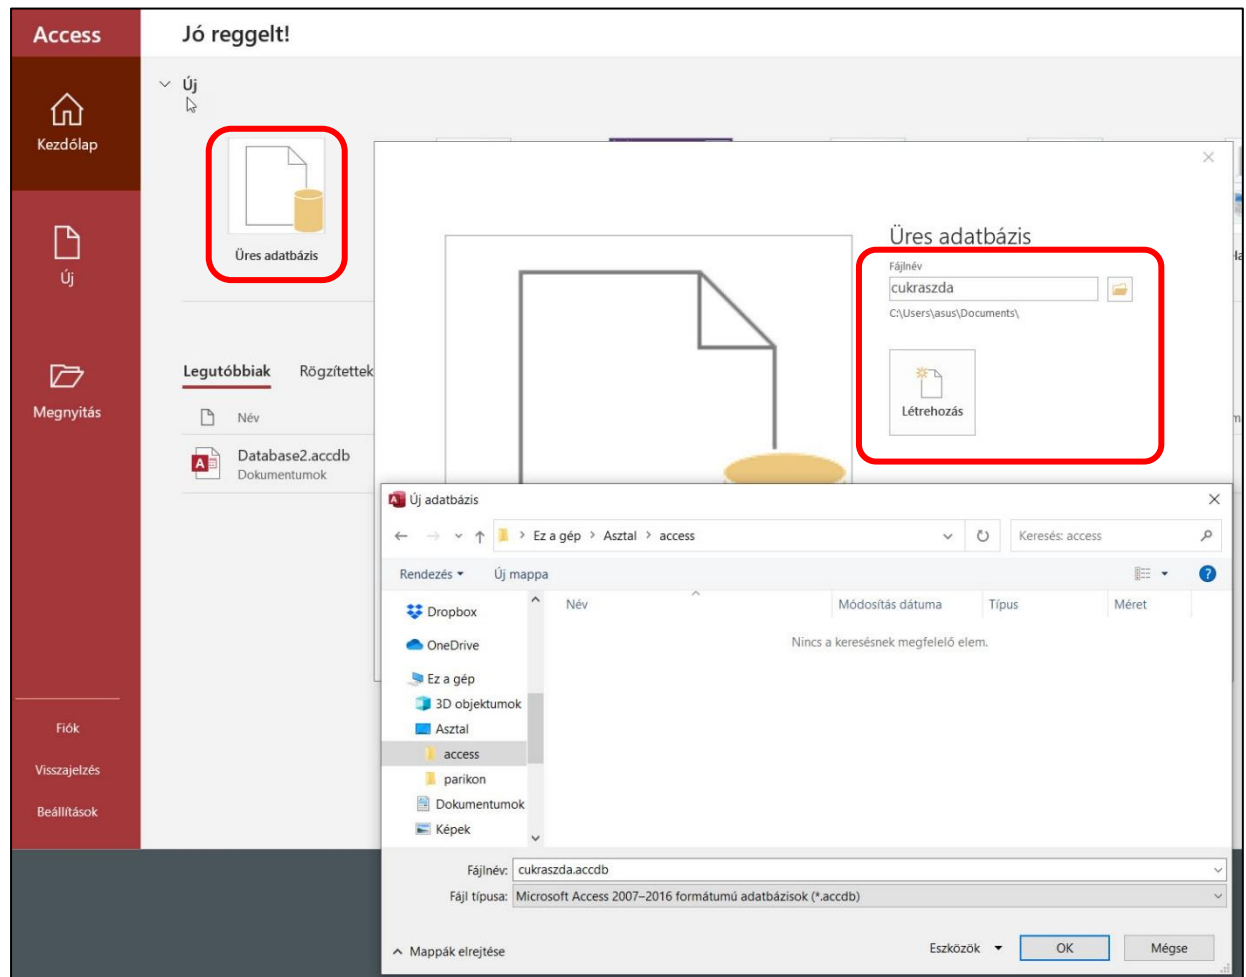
Access

Kezdőlap

Új

Megnyitás

Fiók

Visszajelzés

Beállítások

Jó reggelt!

Új

Üres adatbázis

Legutóbbiak

Rögzítettek

Név

Database2.accdb
Dokumentumok

Üres adatbázis

Fájlnév

cukraszda

C:\Users\asus\Documents\

Létrehozás

Új adatbázis

Ez a gép > Asztal > access

Keresés: access

Rendezés

Új mappa

Dropbox

OneDrive

Ez a gép

3D objektumok

Asztal

access

parikon

Dokumentumok

Képek

| Név | Módosítás dátuma | Típus | Méret |
|---|---|---|---|

Nincs a keresésnek megfelelő elem.

Fájlnév: cukraszda.accdb

Fájl típusa: Microsoft Access 2007–2016 formátumú adatbázisok (*.accdb)

Mappák elrejtése

Eszközök

OK

Mégse